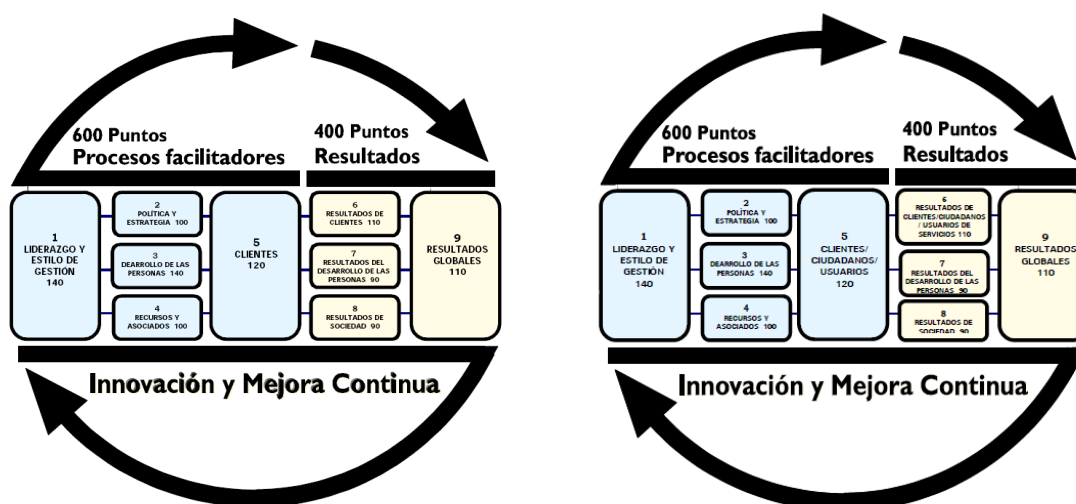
600 Puntos
Procesos facilitadores

400 Puntos
Resultados

1
LIDERAZGO Y ESTILO DE GESTIÓN
140

2
POLÍTICA Y ESTRATEGIA 100

3
DEARROLLO DE LAS PERSONAS 140

4
RECURSOS Y ASOCIADOS 100

5
CLIENTES
120

6
RESULTADOS DE CLIENTES 110

7
RESULTADOS DEL DESARROLLO DE LAS PERSONAS 90

8
RESULTADOS DE SOCIEDAD 90

9
RESULTADOS GLOBALES
110

Innovación y Mejora Continua

600 Puntos
Procesos facilitadores

400 Puntos
Resultados

1
LIDERAZGO Y ESTILO DE GESTIÓN
140

2
POLÍTICA Y ESTRATEGIA 100

3
DEARROLLO DE LAS PERSONAS 140

4
RECURSOS Y ASOCIADOS 100

5
CLIENTES/ CIUDADANOS/ USUARIOS
120

6
RESULTADOS DE CLIENTES/CIUDADANOS / USUARIOS DE SERVICIOS 110

7
RESULTADOS DEL DESARROLLO DE LAS PERSONAS 90

8
RESULTADOS DE SOCIEDAD 90

9
RESULTADOS GLOBALES
110

Innovación y Mejora Continua